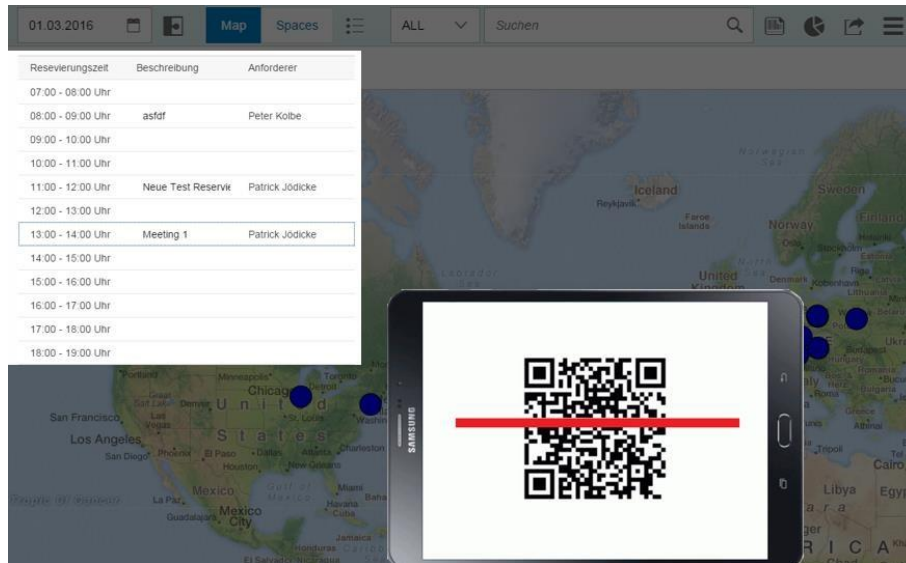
01.03.2016 Map Spaces ALL Suchen

| Resevierungszeit | Beschreibung | Anforderer |
|---|---|---|
| 07:00 - 08:00 Uhr | | |
| 08:00 - 09:00 Uhr | asfdf | Peter Kolbe |
| 09:00 - 10:00 Uhr | | |
| 10:00 - 11:00 Uhr | | |
| 11:00 - 12:00 Uhr | Neue Test Reservie | Patrick Jödicke |
| 12:00 - 13:00 Uhr | | |
| 13:00 - 14:00 Uhr | Meeting 1 | Patrick Jödicke |
| 14:00 - 15:00 Uhr | | |
| 15:00 - 16:00 Uhr | | |
| 16:00 - 17:00 Uhr | | |
| 17:00 - 18:00 Uhr | | |
| 18:00 - 19:00 Uhr | | |

Norwegian Sea
Iceland
Reykjavik
Faroe Islands
Sweden
Finland
Norway
Oslo
Stockholm
Helsinki
Estonia
Riga
Denmark
København
Lithuania
North Sea
United Kingdom
Labrador Sea
Chicago
Detroit
Minneapolis
Toronto
Portland
Salt Lake
Denver
United States
San Francisco
Las Vegas
Los Angeles
San Diego
Phoenix
El Paso
Dallas
Houston
New Orleans
St. Louis
Washington
Charlotte
Mexico
Gulf of Mexico
Miami
Havana
Cuba
Mexico City
Guadalajara
La Paz
Jamaica
Honduras
El Salvador
Tropic of Cancer
Budapest
Romania
Bucharest
Bulgaria
Greece
Athens
Italy
Tripoli
Cairo
Libya
Egypt
Sahara
Niger
AFRICA
SAMSUNG